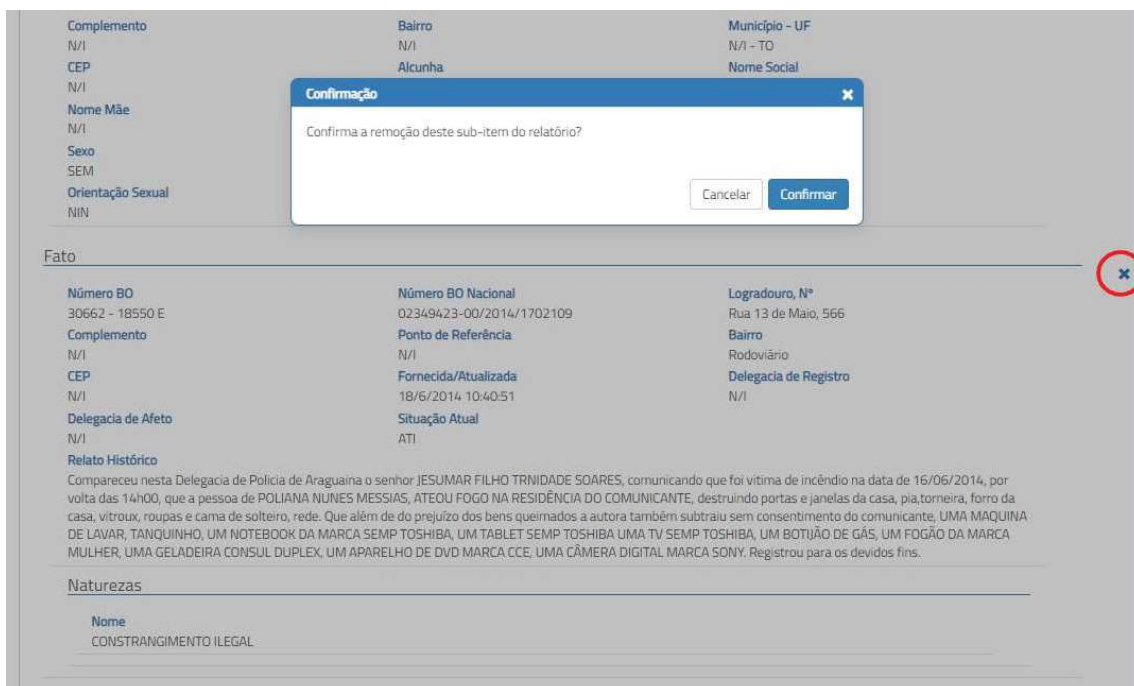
Complemento
N/I
CEP
N/I
Nome Mãe
N/I
Sexo
SEM
Orientação Sexual
NIN

Bairro
N/I
Alcunha

Município - UF
N/I - TO
Nome Social

Confirmação
Confirma a remoção deste sub-item do relatório?
Cancelar
Confirmar

Fato

Número BO
30662 - 18550 E
Complemento
N/I
CEP
N/I
Delegacia de Afeto
N/I

Número BO Nacional
02349423-00/2014/1702109
Ponto de Referência
N/I
Fornecida/Atualizada
18/6/2014 10:40:51
Situação Atual
ATI

Logradouro, Nº
Rua 13 de Maio, 566
Bairro
Rodoviário
Delegacia de Registro
N/I

Relato Histórico
Compareceu nesta Delegacia de Policia de Araguaina o senhor JESUMAR FILHO TRNIDADE SOARES, comunicando que foi vitima de incêndio na data de 16/06/2014, por volta das 14h00, que a pessoa de POLIANA NUNES MESSIAS, ATEOU FOGO NA RESIDÊNCIA DO COMUNICANTE, destruindo portas e janelas da casa, pia,torneira, forro da casa, vitroux, roupas e cama de solteiro, rede. Que além de do prejuízo dos bens queimados a autora também subtraiu sem consentimento do comunicante, UMA MAQUINA DE LAVAR, TANQUINHO, UM NOTEBOOK DA MARCA SEMP TOSHIBA, UM TABLET SEMP TOSHIBA UMA TV SEMP TOSHIBA, UM BOTIJÃO DE GÁS, UM FOGÃO DA MARCA MULHER, UMA GELADEIRA CONSUL DUPLEX, UM APARELHO DE DVD MARCA CCE, UMA CÂMERA DIGITAL MARCA SONY. Registrou para os devidos fins.

Naturezas

Nome
CONSTRANGIMENTO ILEGAL